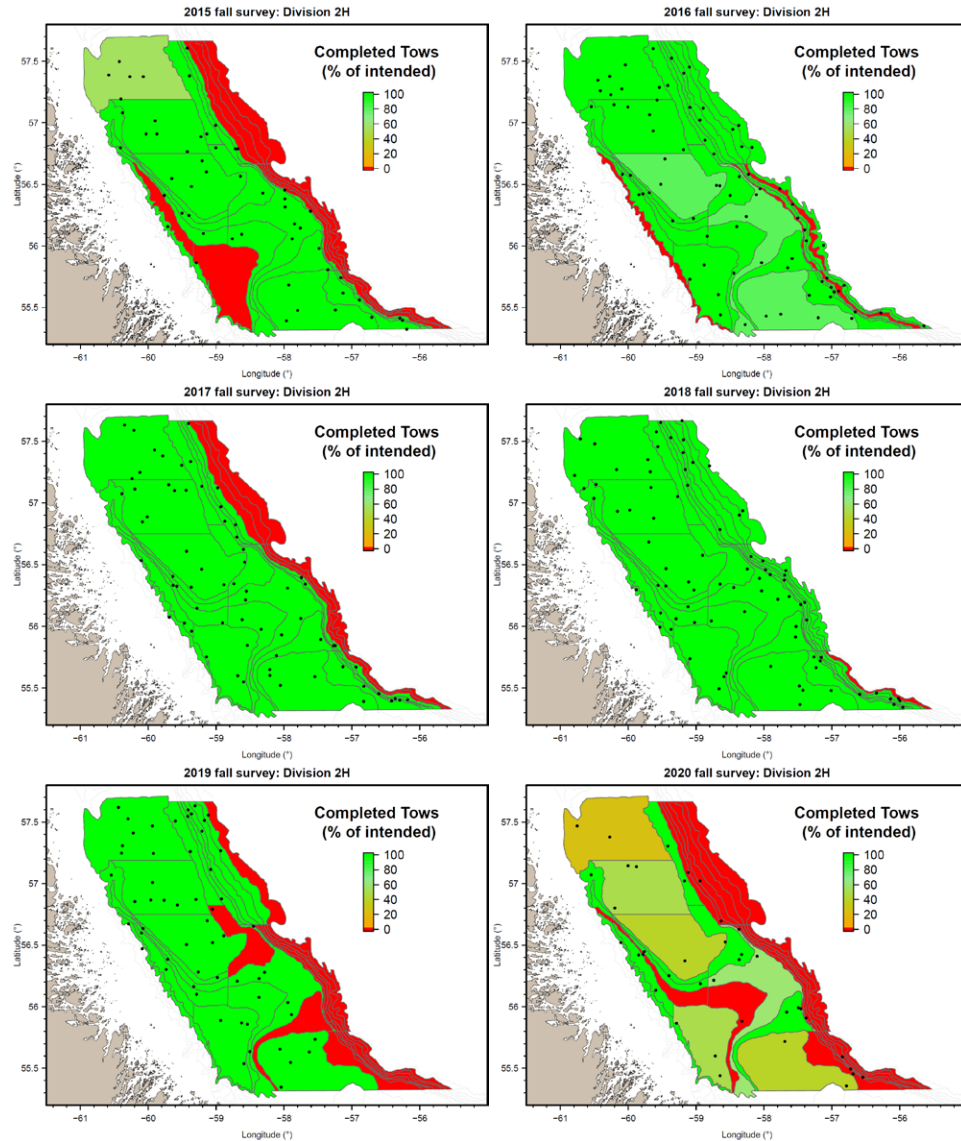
2015 fall survey: Division 2H

Completed Tows
(% of intended)

100
80
60
40
20
0

57.5
57
56.5
56
55.5
Latitude (°)

-61 -60 -59 -58 -57 -56
Longitude (°)

2016 fall survey: Division 2H

Completed Tows
(% of intended)

100
80
60
40
20
0

57.5
57
56.5
56
55.5
Latitude (°)

-61 -60 -59 -58 -57 -56
Longitude (°)

2017 fall survey: Division 2H

Completed Tows
(% of intended)

100
80
60
40
20
0

57.5
57
56.5
56
55.5
Latitude (°)

-61 -60 -59 -58 -57 -56
Longitude (°)

2018 fall survey: Division 2H

Completed Tows
(% of intended)

100
80
60
40
20
0

57.5
57
56.5
56
55.5
Latitude (°)

-61 -60 -59 -58 -57 -56
Longitude (°)

2019 fall survey: Division 2H

Completed Tows
(% of intended)

100
80
60
40
20
0

57.5
57
56.5
56
55.5
Latitude (°)

-61 -60 -59 -58 -57 -56
Longitude (°)

2020 fall survey: Division 2H

Completed Tows
(% of intended)

100
80
60
40
20
0

57.5
57
56.5
56
55.5
Latitude (°)

-61 -60 -59 -58 -57 -56
Longitude (°)